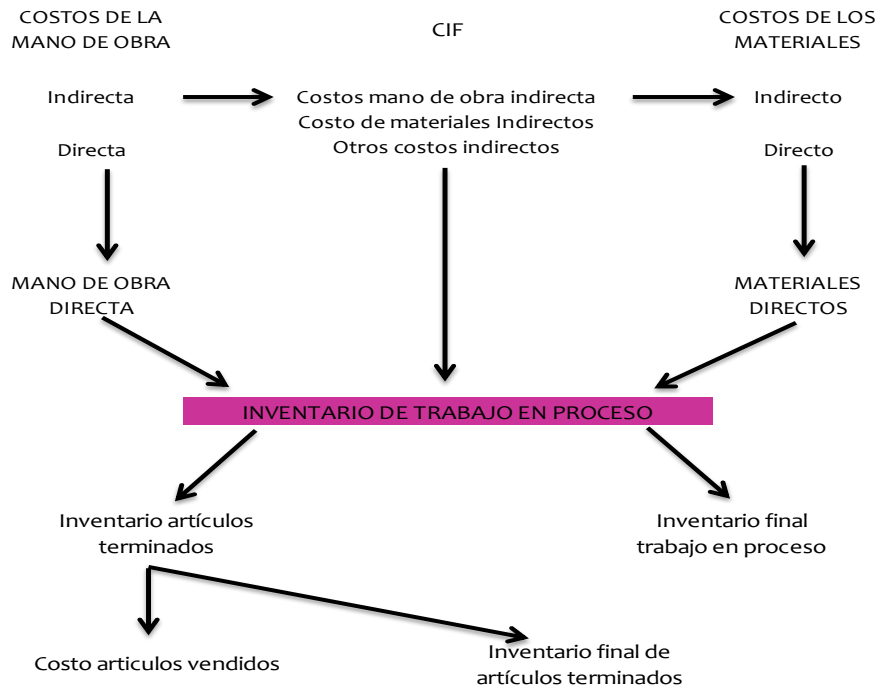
COSTOS DE LA MANO DE OBRA

CIF

COSTOS DE LOS MATERIALES

Indirecta

Costos mano de obra indirecta
Costo de materiales Indirectos
Otros costos indirectos

Indirecto

Directa

Directo

MANO DE OBRA DIRECTA

MATERIALES DIRECTOS

INVENTARIO DE TRABAJO EN PROCESO

Inventario artículos terminados

Inventario final trabajo en proceso

Costo articulos vendidos

Inventario final de artículos terminados